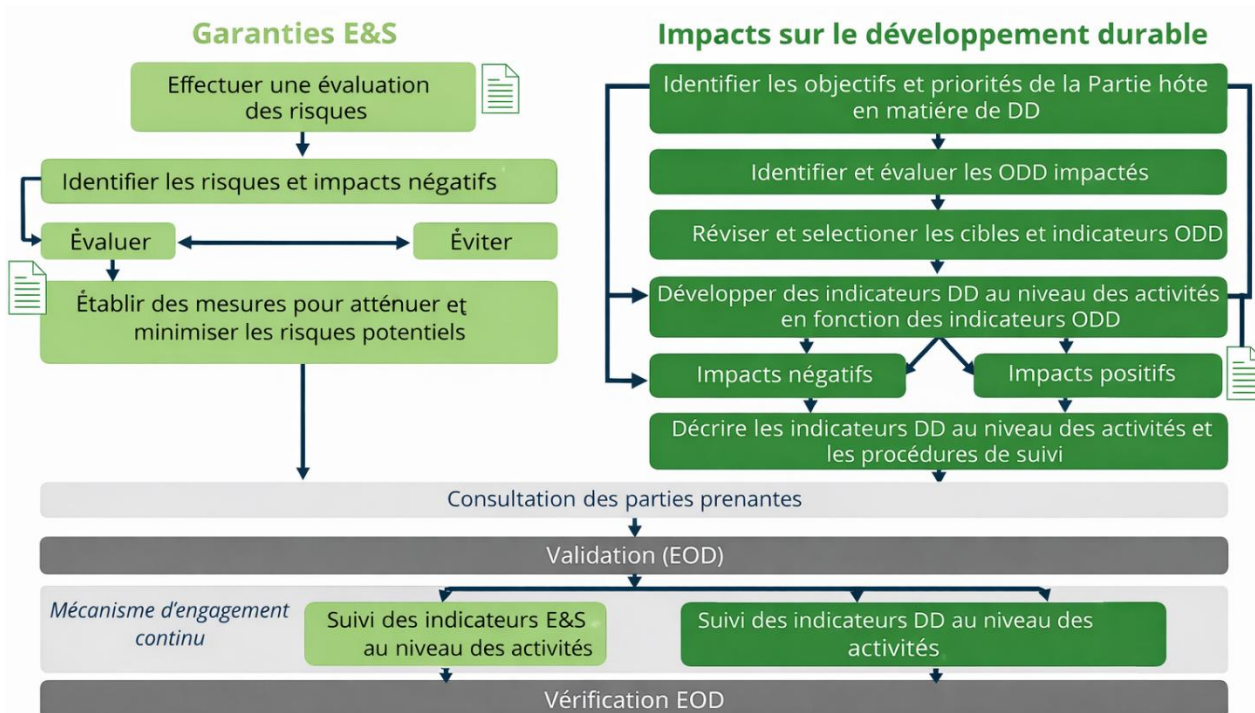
Garanties E&S

Effectuer une évaluation des risques

Identifier les risques et impacts négatifs

Ėvaluer

Ėviter

Établir des mesures pour atténuer et minimiser les risques potentiels

Impacts sur le développement durable

Identifier les objectifs et priorités de la Partie hôte en matière de DD

Identifier et évaluer les ODD impactés

Réviser et selectioner les cibles et indicateurs ODD

Développer des indicateurs DD au niveau des activités en fonction des indicateurs ODD

Impacts négatifs

Impacts positifs

Décrire les indicateurs DD au niveau des activités et les procédures de suivi

Consultation des parties prenantes

Validation (EOD)

Mécanisme d'engagement continu

Suivi des indicateurs E&S au niveau des activités

Suivi des indicateurs DD au niveau des activités

Vérification EOD